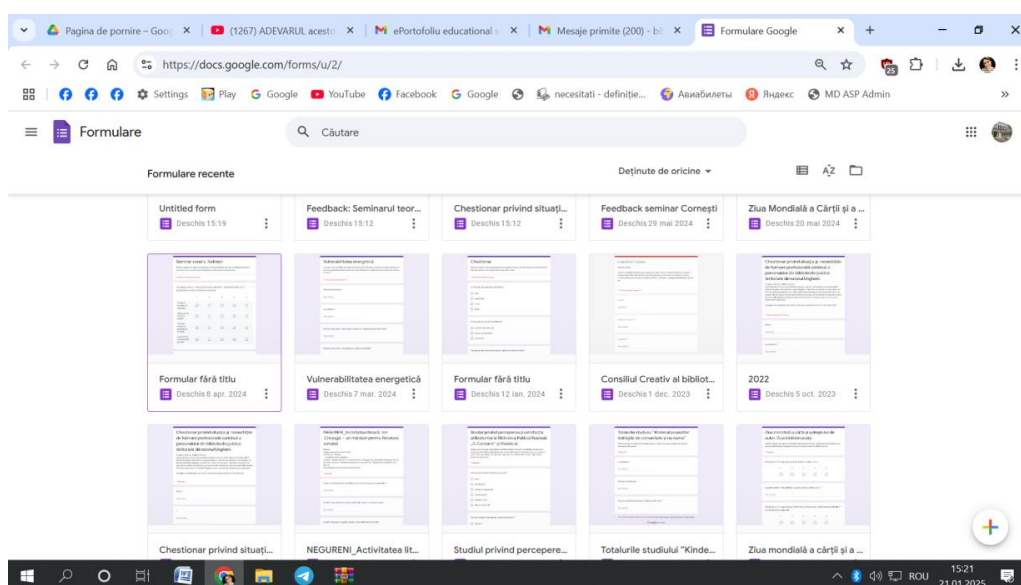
Pagina de pornire – Goog ×
(1267) ADEVARUL acest ×
ePortofoliu educational ×
Mesaje primite (200) - bi ×
Formulare Google ×

https://docs.google.com/forms/u/2/

Settings Play Google YouTube Facebook Google necesitati - definitie... Авиабилеты Яндекс MD ASP Admin

Formulare

Căutare

Formulare recente

Deținute de oricine

Untitled form
Deschis 15:19

Feedback: Seminarul teor...
Deschis 15:12

Chestionar privind situați...
Deschis 15:12

Feedback seminar Cornești
Deschis 29 mai 2024

Ziua Mondială a Cărții și a ...
Deschis 20 mai 2024

Formular fără titlu
Deschis 8 apr. 2024

Vulnerabilitatea energetică
Deschis 7 mar. 2024

Formular fără titlu
Deschis 12 ian. 2024

Consiliul Creativ al bibliot...
Deschis 1 dec. 2023

2022
Deschis 5 oct. 2023

Chestionar privind situați...

NEGURENI_Activitatea lit...

Studiul privind percepere...

Totalurile studiului "Kinde...

Ziua mondială a cărții și a ...

ROU 15:21 21.01.2025